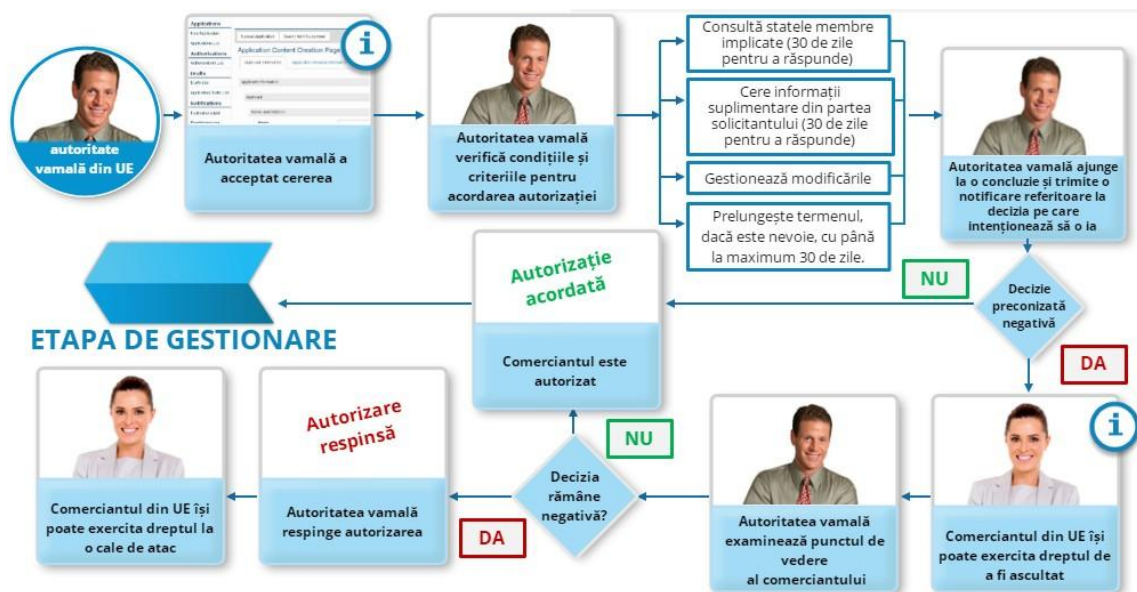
autoritate vamală din UE

Application Content Creation Page

i

Autoritatea vamală a acceptat cererea

Autoritatea vamală verifică condițiile și criteriile pentru acordarea autorizației

Consultă statele membre implicate (30 de zile pentru a răspunde)

Cere informații suplimentare din partea solicitantului (30 de zile pentru a răspunde)

Gestionează modificările

Prelungește termenul, dacă este nevoie, cu până la maximum 30 de zile.

Autoritatea vamală ajunge la o concluzie și trimite o notificare referitoare la decizia pe care intenționează să o ia

NU

Decizie preconizată negativă

DA

Autorizație acordată

Comerciantul este autorizat

ETAPA DE GESTIONARE

Comerciantul din UE își poate exercita dreptul la o cale de atac

Autorizare respinsă

Autoritatea vamală respinge autorizarea

NU

Decizia rămâne negativă?

DA

Autoritatea vamală examinează punctul de vedere al comerciantului

i

Comerciantul din UE își poate exercita dreptul de a fi ascultat